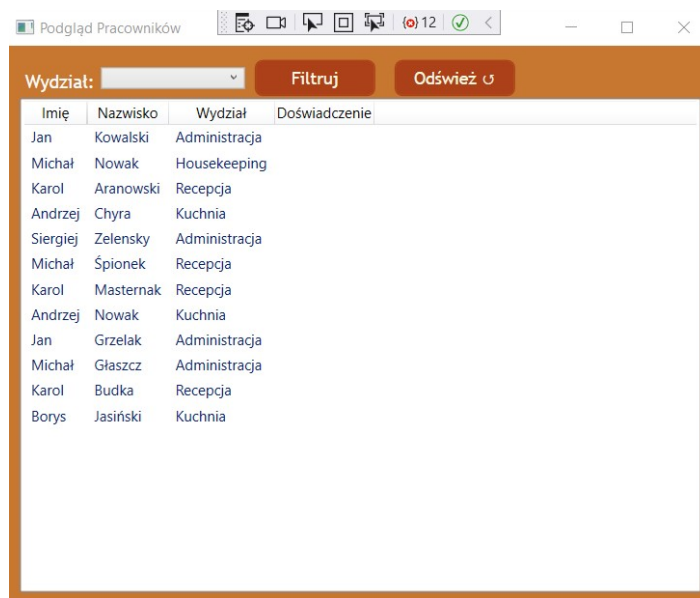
Podgląd Pracowników

(0) 12

Wydział:

Filtruj

Odśwież ↺

| Imię | Nazwisko | Wydział | Doświadczenie |
|---|---|---|---|
| Jan | Kowalski | Administracja | |
| Michał | Nowak | Housekeeping | |
| Karol | Aranowski | Recepcja | |
| Andrzej | Chyra | Kuchnia | |
| Siergiej | Zelensky | Administracja | |
| Michał | Śpionek | Recepcja | |
| Karol | Masternak | Recepcja | |
| Andrzej | Nowak | Kuchnia | |
| Jan | Grzelak | Administracja | |
| Michał | Głaszcz | Administracja | |
| Karol | Budka | Recepcja | |
| Borys | Jasiński | Kuchnia | |